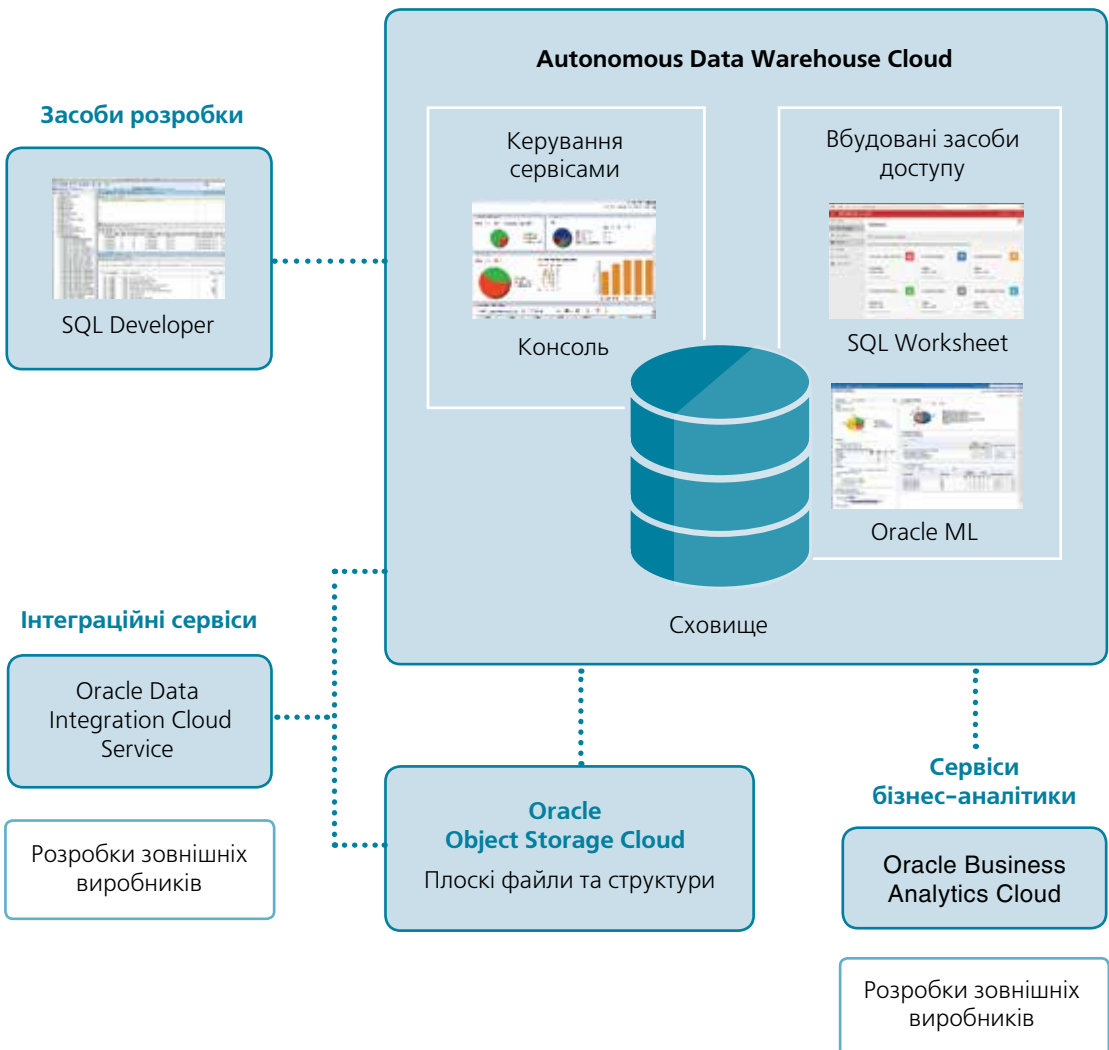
Засоби розробки

SQL Developer

Autonomous Data Warehouse Cloud

Керування сервісами

Консоль

Вбудовані засоби доступу

SQL Worksheet

Oracle ML

Сховище

Інтеграційні сервіси

Oracle Data Integration Cloud Service

Розробки зовнішніх виробників

Oracle Object Storage Cloud

Плоскі файли та структури

Сервіси бізнес-аналітики

Oracle Business Analytics Cloud

Розробки зовнішніх виробників